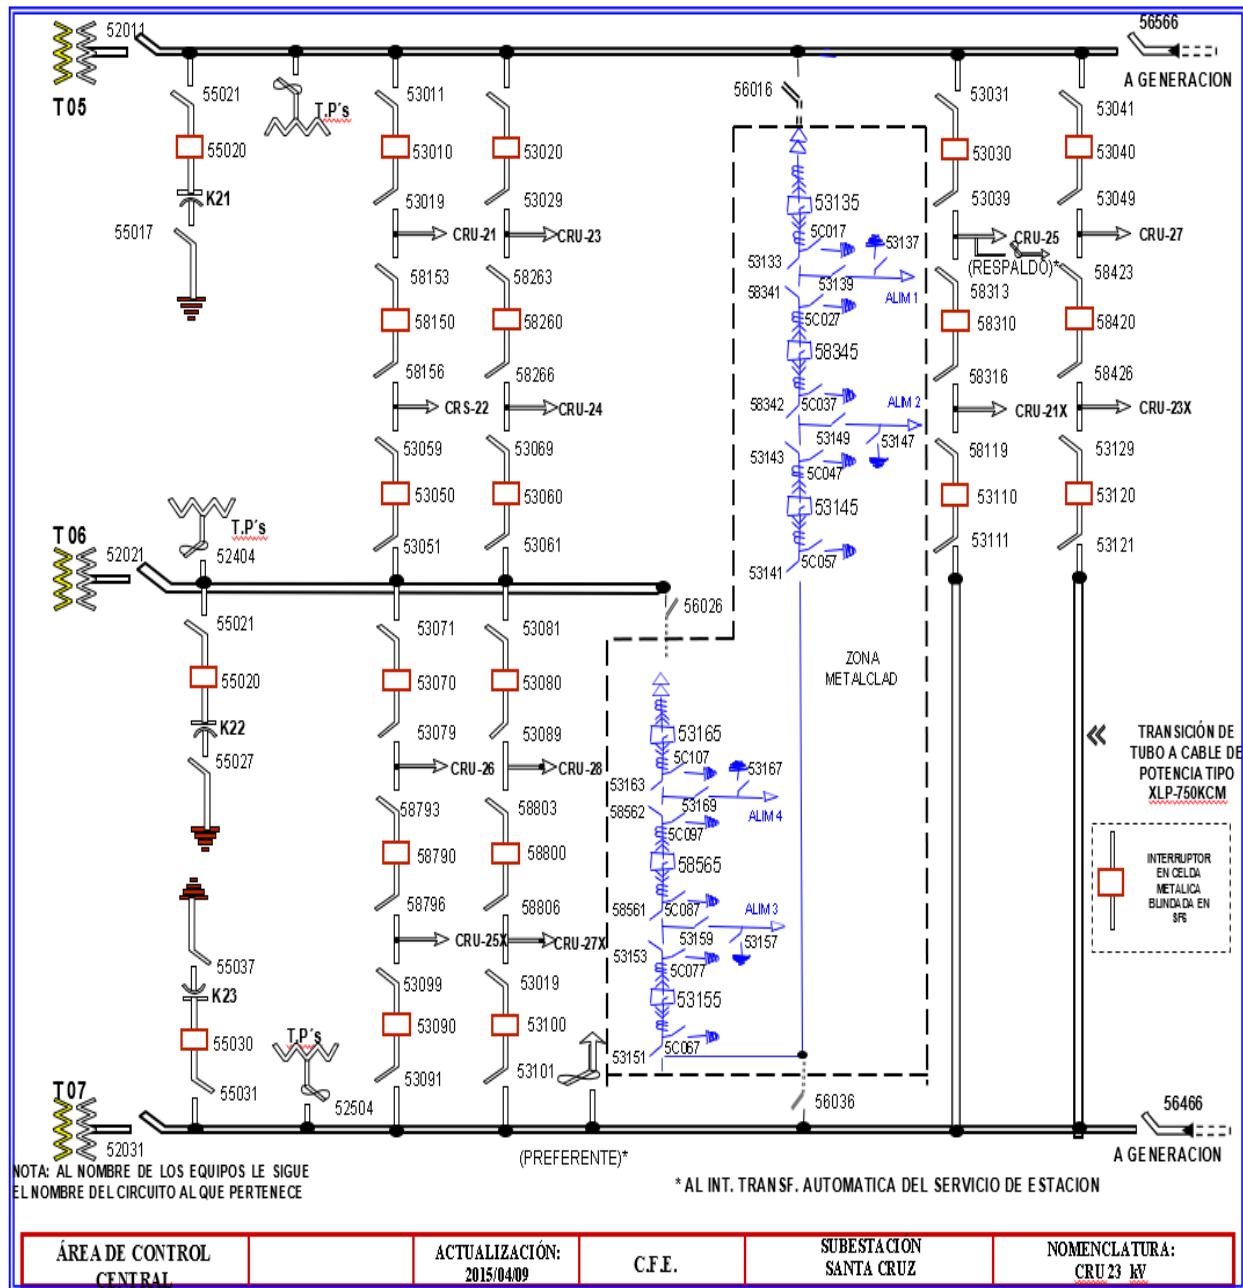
52011
56566
T 05
A GENERACION
55021
T.P's
53011
56016
53031
53041
55020
53010
53020
53030
53040
K21
53135
55017
53019
53029
53039
53049
5C017
53137
CRU-21
CRU-23
CRU-25
CRU-27
53133
(RESPALDO)*
58153
58263
53139
58423
58341
ALIM 1
58313
5C027
58150
58260
58310
58420
58345
58156
58266
58316
58426
58342
5C037
ALIM 2
CRS-22
CRU-24
CRU-21X
CRU-23X
53149
53147
53059
53069
58119
53129
53143
5C047
53050
53060
53110
53120
53145
T.P's
T 06
52404
53051
53061
53111
53121
52021
5C057
53141
56026
55021
53071
53081
ZONA METALCLAD
55020
53070
53080
K22
TRANSICIÓN DE TUBO A CABLE DE POTENCIA TIPO XLP-750KCM
53079
53089
53165
55027
5C107
CRU-26
CRU-28
53167
53163
58793
58803
53169
58562
ALIM 4
5C097
58790
58800
58565
INTERRUPTOR EN CELDA METALICA BLINDADA EN SF6
58796
58806
58561
5C087
ALIM 3
CRU-25X
CRU-27X
53159
53157
53153
55037
5C077
53099
53019
K23
53155
53090
53100
55030
T.P's
53151
5C067
53091
53101
55031
T 07
52504
56036
56466
52031
A GENERACION
NOTA: AL NOMBRE DE LOS EQUIPOS LE SIGUE EL NOMBRE DEL CIRCUITO AL QUE PERTENECE
(PREFERENTE)*
* AL INT. TRANSF. AUTOMATICA DEL SERVICIO DE ESTACION

| ÁREA DE CONTROL CENTRAL | | ACTUALIZACIÓN: 2015/04/09 | C.F.E. | SUBESTACION SANTA CRUZ | NOMENCLATURA: CRU 23 kV |